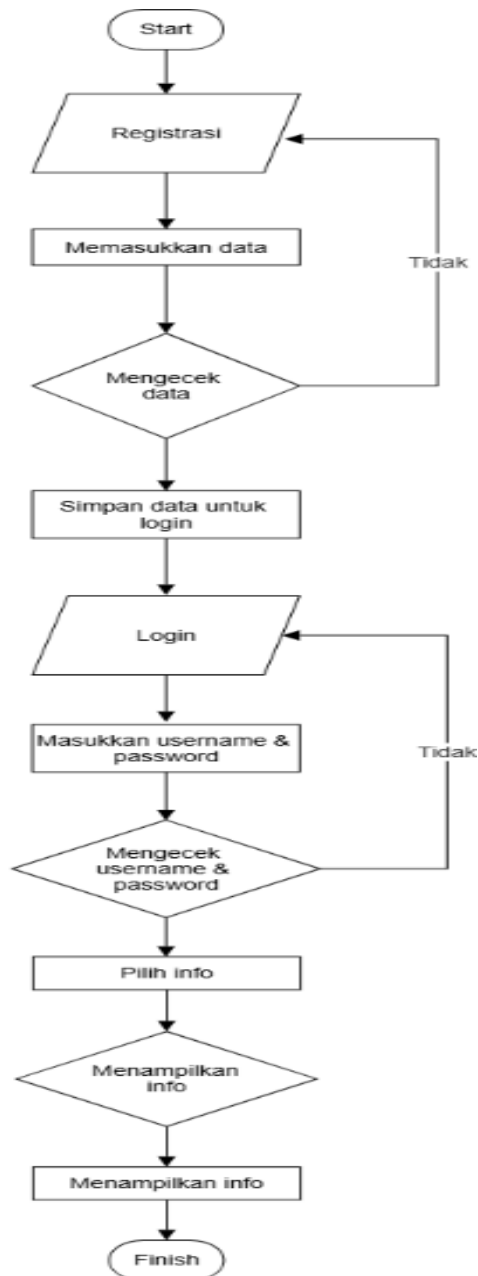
Start

Registrasi

Memasukkan data

Tidak

Mengecek data

Simpan data untuk login

Login

Masukkan username & password

Tidak

Mengecek username & password

Pilih info

Menampilkan info

Menampilkan info

Finish